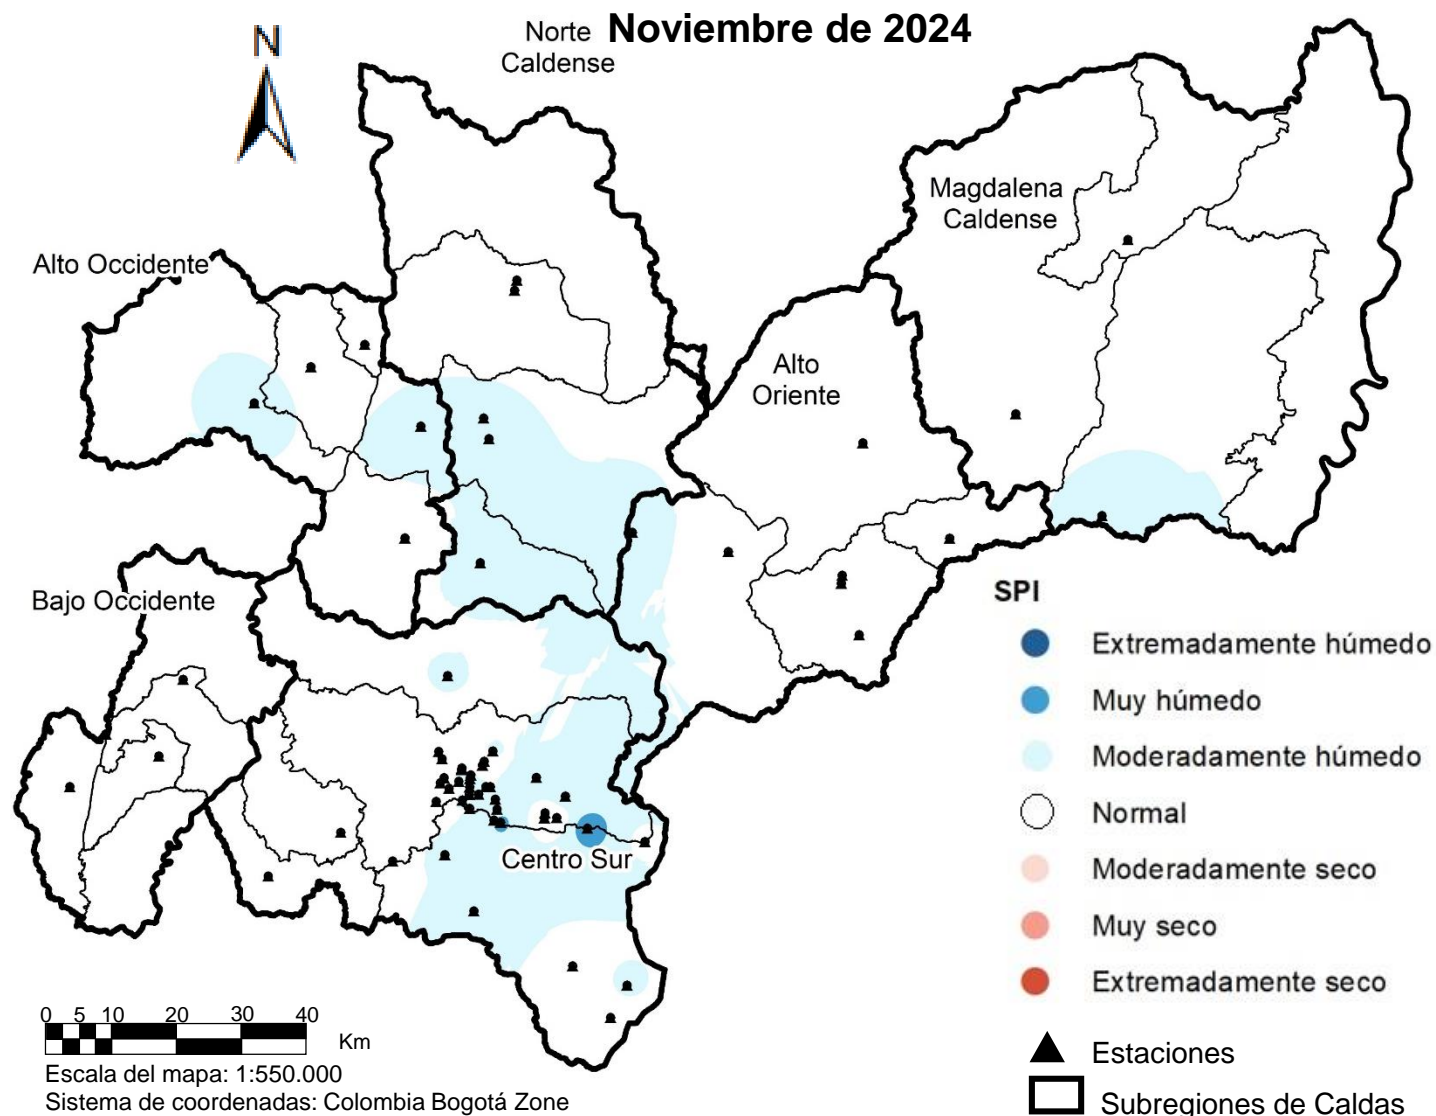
Noviembre de 2024

N

Norte Caldense

Magdalena Caldense

Alto Occidente

Alto Oriente

Bajo Occidente

Centro Sur

SPI

Extremadamente húmedo

Muy húmedo

Moderadamente húmedo

Normal

Moderadamente seco

Muy seco

Extremadamente seco

Estaciones

Subregiones de Caldas

0 5 10 20 30 40

Km

Escala del mapa: 1:550.000

Sistema de coordenadas: Colombia Bogotá Zone